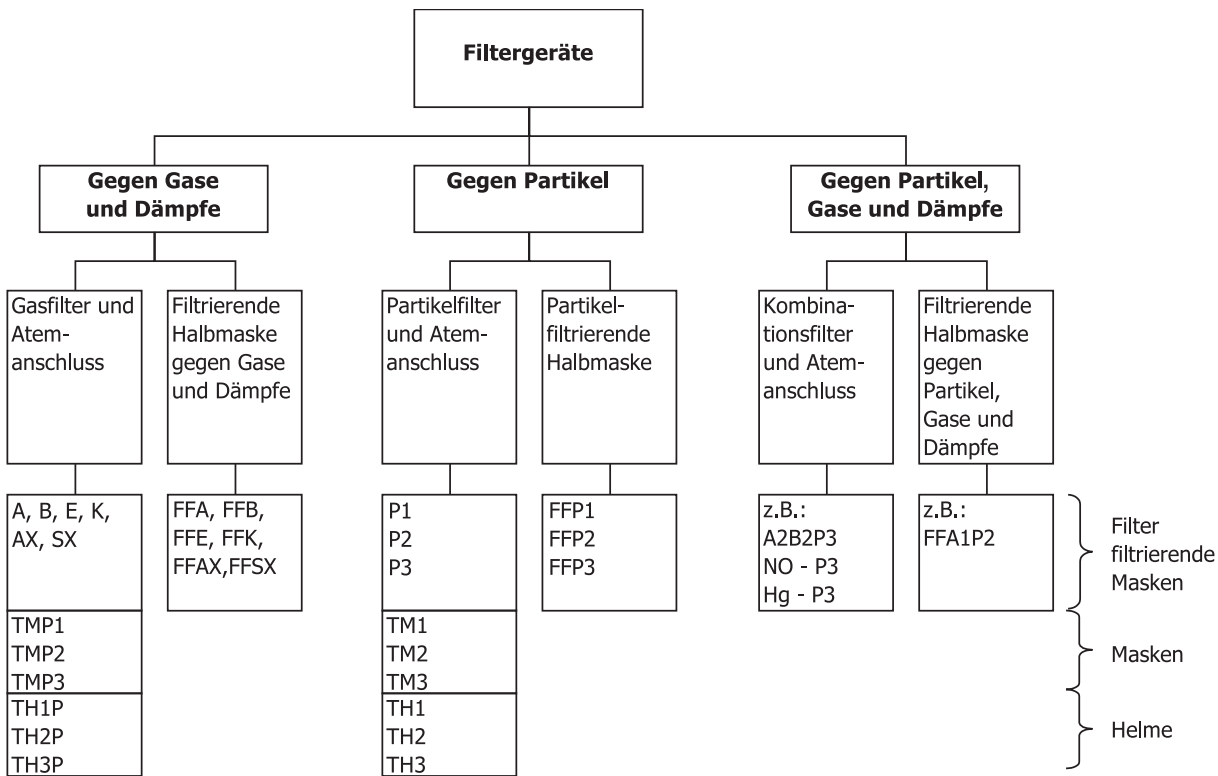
Filtergeräte

Gegen Gase und Dämpfe

Gegen Partikel

Gegen Partikel, Gase und Dämpfe

Gasfilter und Atemanschluss

Filtrierende Halbmaske gegen Gase und Dämpfe

Partikelfilter und Atemanschluss

Partikelfiltrierende Halbmaske

Kombinationsfilter und Atemanschluss

Filtrierende Halbmaske gegen Partikel, Gase und Dämpfe

A, B, E, K, AX, SX

FFA, FFB, FFE, FFK, FFAX,FFSX

P1
P2
P3

FFP1
FFP2
FFP3

z.B.:
A2B2P3
NO - P3
Hg - P3

z.B.:
FFA1P2

Filter filtrierende Masken

TMP1
TMP2
TMP3

TM1
TM2
TM3

Masken

TH1P
TH2P
TH3P

TH1
TH2
TH3

Helme